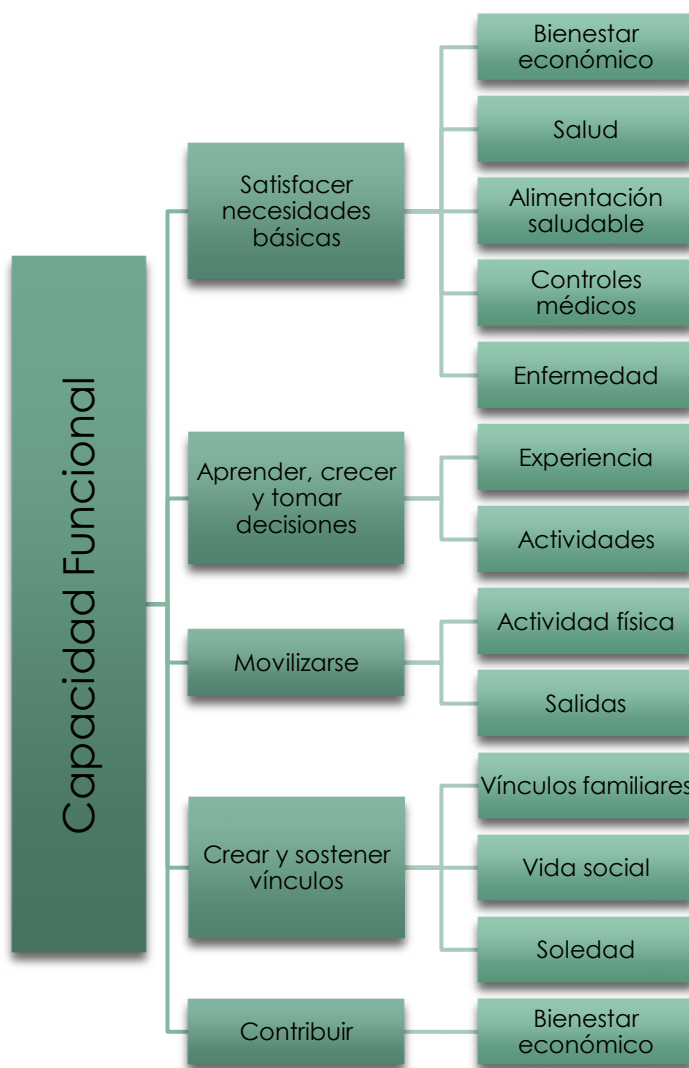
Capacidad Funcional

Satisfacer necesidades básicas

Bienestar económico

Salud

Alimentación saludable

Controles médicos

Enfermedad

Aprender, crecer y tomar decisiones

Experiencia

Actividades

Movilizarse

Actividad física

Salidas

Crear y sostener vínculos

Vínculos familiares

Vida social

Soledad

Contribuir

Bienestar económico